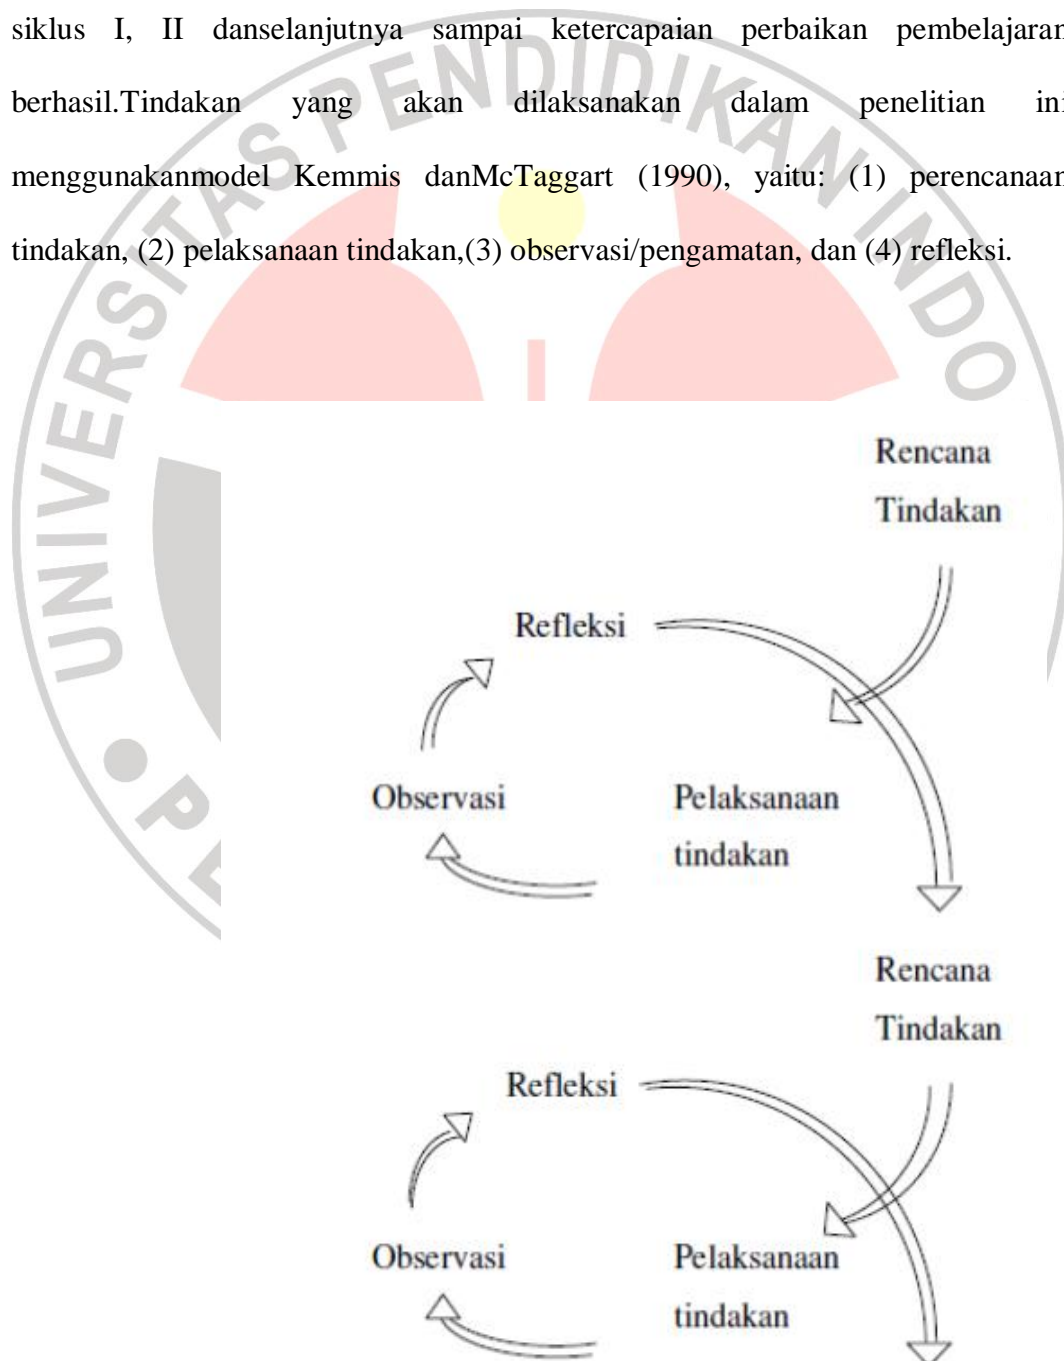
siklus I, II danselanjutnya sampai ketercapaian perbaikan pembelajaran berhasil.Tindakan yang akan dilaksanakan dalam penelitian ini menggunakanmodel Kemmis danMcTaggart (1990), yaitu: (1) perencanaan tindakan, (2) pelaksanaan tindakan,(3) observasi/pengamatan, dan (4) refleksi.

UNIVERSITAS PENDIDIKAN INDO

Rencana
Tindakan

Refleksi

Observasi

Pelaksanaan
tindakan

Rencana
Tindakan

Refleksi

Observasi

Pelaksanaan
tindakan